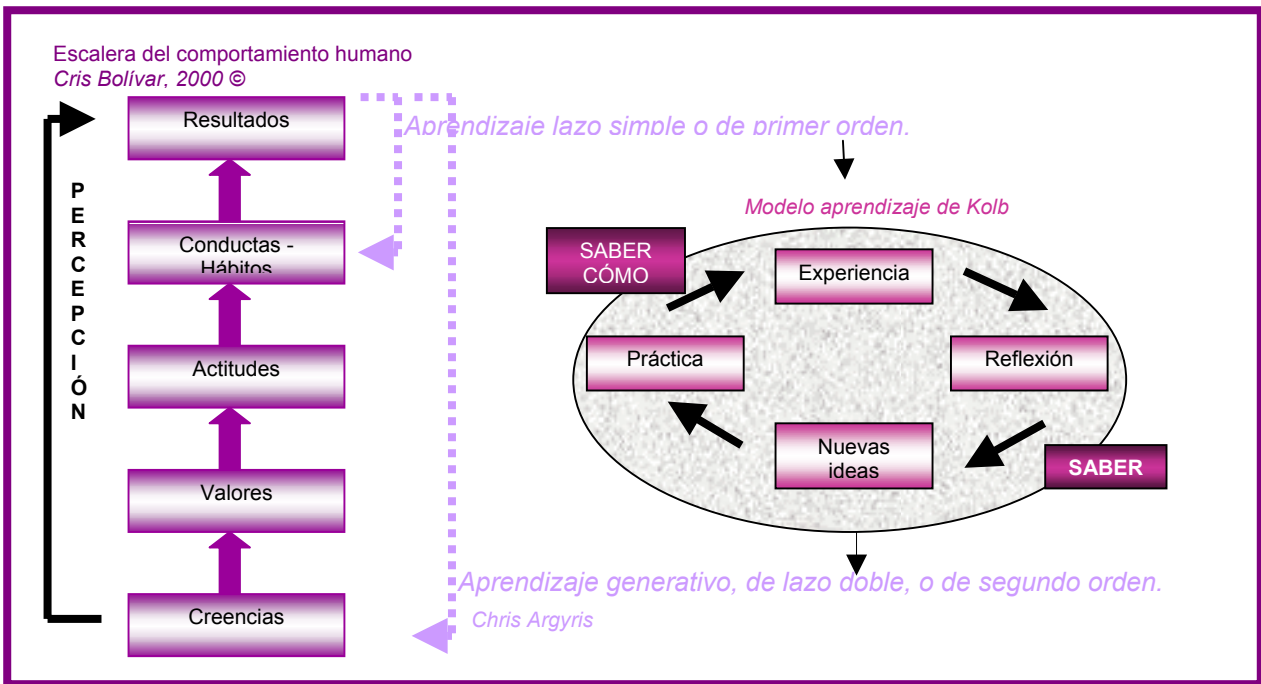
Escalera del comportamiento humano
Cris Bolívar, 2000 ©

Resultados

Conductas - Hábitos

Actitudes

Valores

Creencias

P
E
R
C
E
P
C
I
Ó
N

Aprendizaje lazo simple o de primer orden.

Modelo aprendizaje de Kolb

SABER CÓMO

Experiencia

Práctica

Reflexión

Nuevas ideas

SABER

Aprendizaje generativo, de lazo doble, o de segundo orden.

Chris Argyris